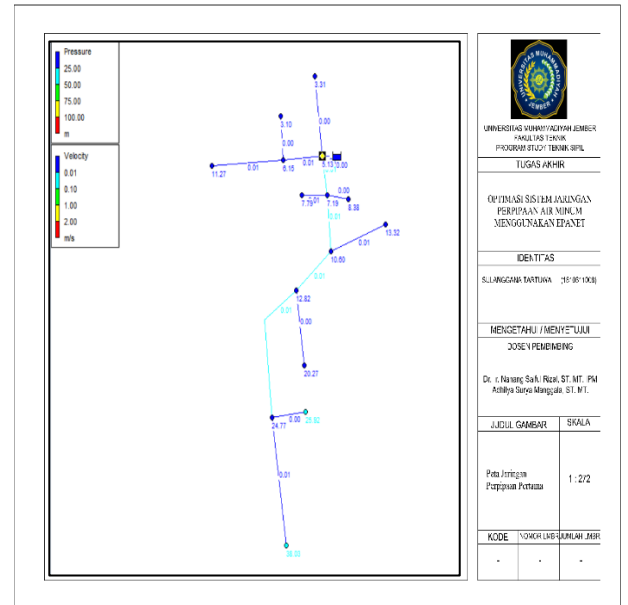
Pressure
25.00
50.00
75.00
100.00
m

Velocity
0.01
0.10
1.00
2.00
m/s

3.31
0.00
3.10
0.00
11.27
0.01
6.15
0.01
5.13
0.00
0.00
7.79
0.01
7.19
8.38
0.01
13.32
0.01
10.60
12.82
0.01
0.00
20.27
0.00
25.92
24.77
0.01
38.03

UNIVERSITAS MUHAMMADIYAH JEMBER
FAKULTAS TEKNIK
PROGRAM STUDY TEKNIK SIPIL

TUGAS AKHIR

OPTIMASI SISTEM JARINGAN PERPIPAAN AIR MINUM MENGGUNAKAN EPANET

IDENTITAS

SULANGGANA TARTUWA (1510611008)

MENGETAHUI / MENYETUJUI

DOSEN PEMBIMBING

Dr. Ir. Nanang Saiful Rizal, ST. MT. IPM
Arthiya Surya Manggala, ST. MT.

JUDUL GAMBAR | SKALA

Peta Jaringan Perpipaan Pertama | 1 : 272

| KODE | NOMOR LMBR | JUMLAH LMBR |
|---|---|---|
| - | - | - |